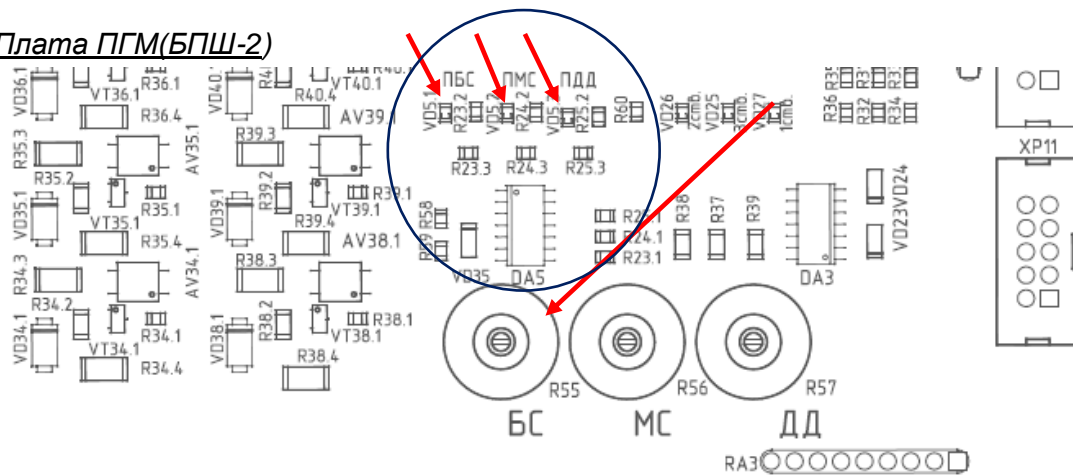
Плата ПГМ(БПШ-2)

R36.1 VT36.1 VD36.1 R36.4 VD40.1 R40.4 VT40.1 AV39.1 R39.3 AV35.1 R35.3 R35.2 R35.1 VT35.1 VD35.1 R35.4 VD39.1 R39.2 R39.1 VT39.1 R39.4 AV38.1 R38.3 AV34.1 R34.3 R34.2 R34.1 VT34.1 VD34.1 R34.4 VD38.1 R38.2 R38.1 VT38.1 R38.4

ПБС ПМС ПДД VD5.1 R23.2 VD5.2 R24.2 VD5.3 R25.2 R60 VD26 2ст. VD25 3ст. VD27 1ст. R23.3 R24.3 R25.3 R58 R59 VD35 DA5 R23.1 R24.1 R23.1 R38 R37 R39 DA3 VD23 VD24 R36 R32 R34

XP11

R55 R56 R57

БС МС ДД

RA3